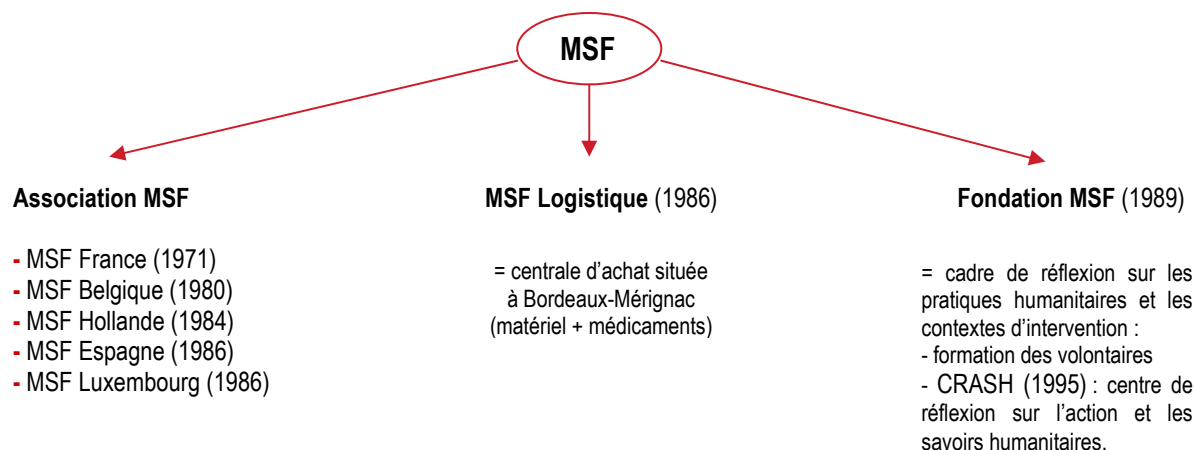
MSF

Association MSF

- MSF France (1971)
- MSF Belgique (1980)
- MSF Hollande (1984)
- MSF Espagne (1986)
- MSF Luxembourg (1986)

MSF Logistique (1986)

= centrale d'achat située à Bordeaux-Mérignac (matériel + médicaments)

Fondation MSF (1989)

= cadre de réflexion sur les pratiques humanitaires et les contextes d'intervention :
- formation des volontaires
- CRASH (1995) : centre de réflexion sur l'action et les savoirs humanitaires.